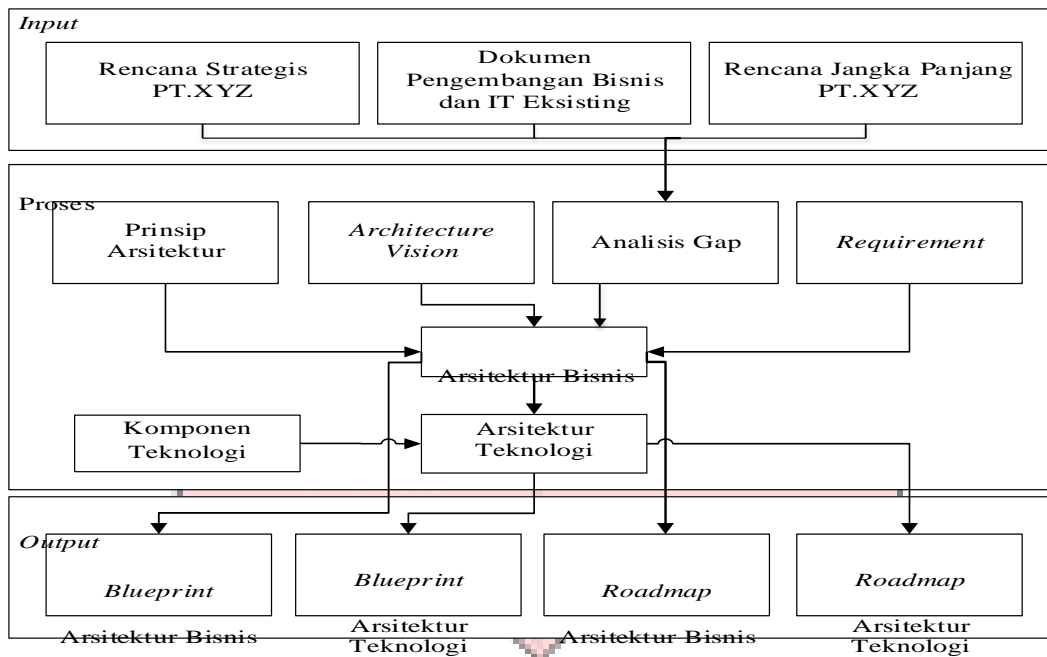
Input

Rencana Strategis PT.XYZ

Dokumen Pengembangan Bisnis dan IT Eksisting

Rencana Jangka Panjang PT.XYZ

Proses

Prinsip Arsitektur

Architecture Vision

Analisis Gap

Requirement

Arsitektur Bisnis

Komponen Teknologi

Arsitektur Teknologi

Output

Blueprint Arsitektur Bisnis

Blueprint Arsitektur Teknologi

Roadmap Arsitektur Bisnis

Roadmap Arsitektur Teknologi